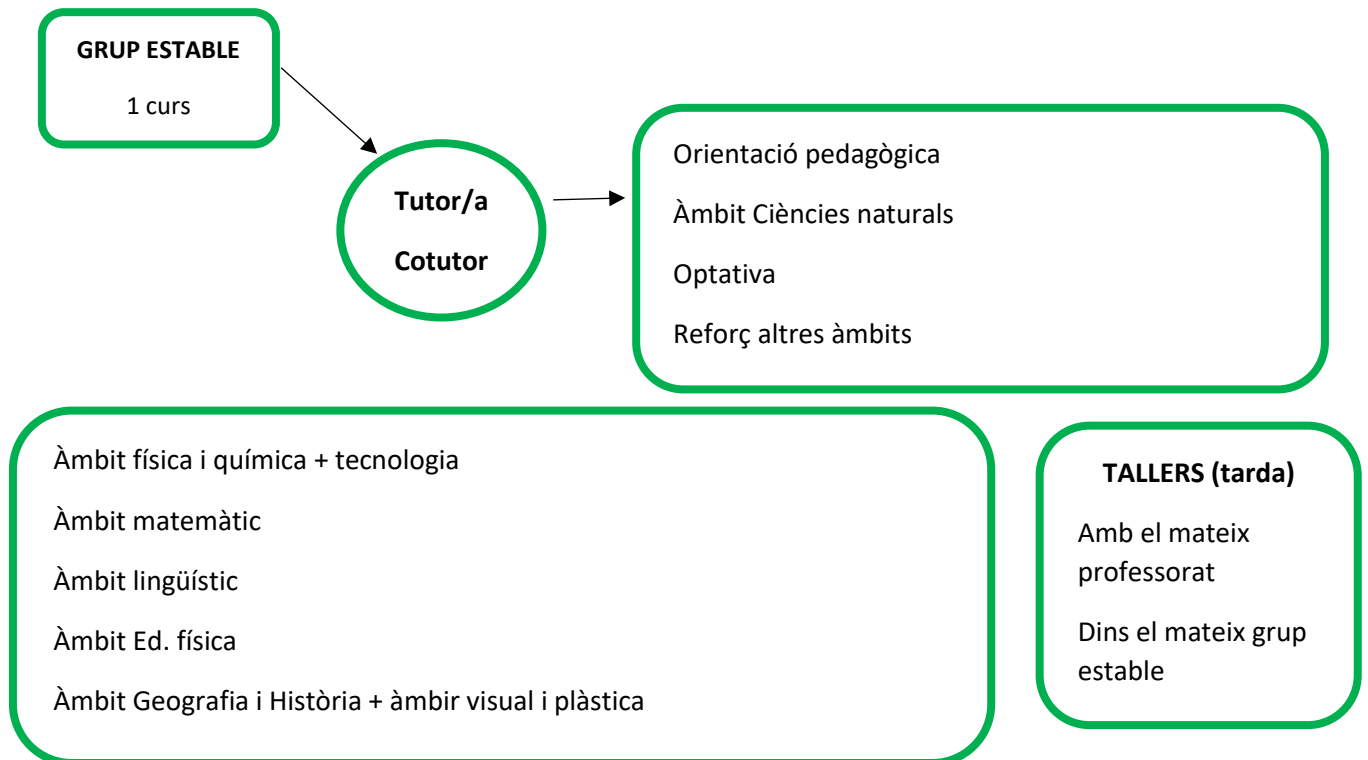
GRUP ESTABLE

1 curs

Tutor/a

Cotutor

Orientació pedagògica

Àmbit Ciències naturals

Optativa

Reforç altres àmbits

Àmbit física i química + tecnologia

Àmbit matemàtic

Àmbit lingüístic

Àmbit Ed. física

Àmbit Geografia i Història + àmbir visual i plàstica

TALLERS (tarda)

Amb el mateix professorat

Dins el mateix grup estable